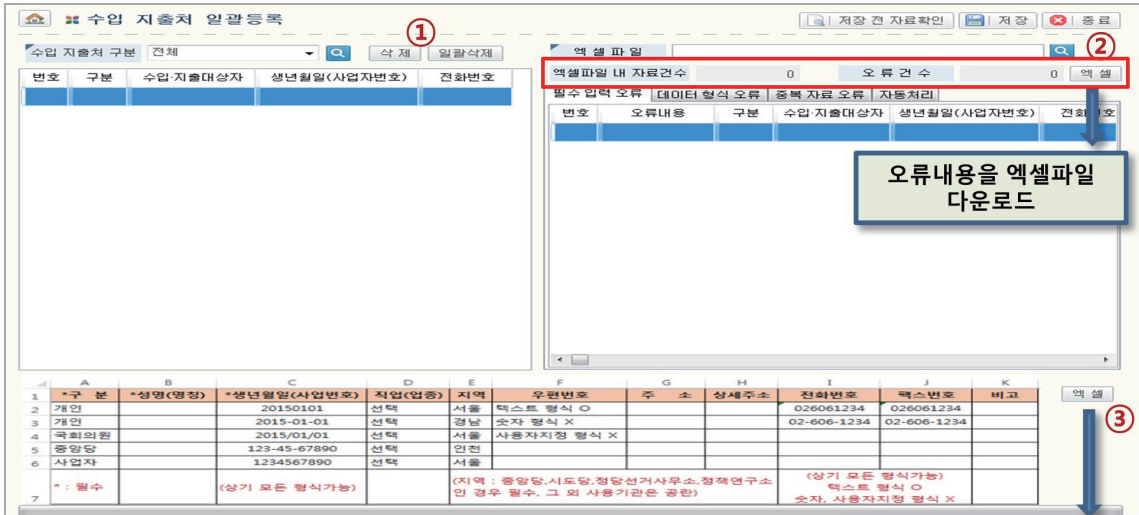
수입 지출처 일괄등록

저장 전 자료확인 | 저장 | 종료

①

수입 지출처 구분 전체 | 삭제 | 일괄삭제

| 번호 | 구분 | 수입·지출대상자 | 생년월일(사업자번호) | 전화번호 |
|---|---|---|---|---|

엑셀파일

②

엑셀파일 내 자료건수 0 | 오류건수 0 | 엑셀

필수입력 오류 | 데이터 형식 오류 | 중복 자료 오류 | 자동처리

| 번호 | 오류내용 | 구분 | 수입·지출대상자 | 생년월일(사업자번호) | 전화번호 |
|---|---|---|---|---|---|

오류내용을 엑셀파일 다운로드

|  | A | B | C | D | E | F | G | H | I | J | K |
|---|---|---|---|---|---|---|---|---|---|---|---|
| 1 | *구 분 | *성명(명칭) | *생년월일(사업번호) | 직업(업종) | 지역 | 우편번호 | 주 소 | 상세주소 | 전화번호 | 팩스번호 | 비고 |
| 2 | 개인 |  | 20150101 | 선택 | 서울 | 텍스트 형식 O |  |  | 026061234 | 026061234 |  |
| 3 | 개인 |  | 2015-01-01 | 선택 | 경남 | 숫자 형식 X |  |  | 02-606-1234 | 02-606-1234 |  |
| 4 | 국회의원 |  | 2015/01/01 | 선택 | 서울 | 사용자지정 형식 X |  |  |  |  |  |
| 5 | 중앙당 |  | 123-45-67890 | 선택 | 인천 |  |  |  |  |  |  |
| 6 | 사업자 |  | 1234567890 | 선택 | 서울 |  |  |  |  |  |  |
| 7 | *: 필수 |  | (상기 모든 형식가능) |  | (지역 : 중앙당,시도당,정당선거사무소,정책연구소인 경우 필수, 그 외 사용기관은 공란) |  |  |  | (상기 모든 형식가능) 텍스트 형식 O 숫자, 사용자지정 형식 X |  |  |

엑셀

③